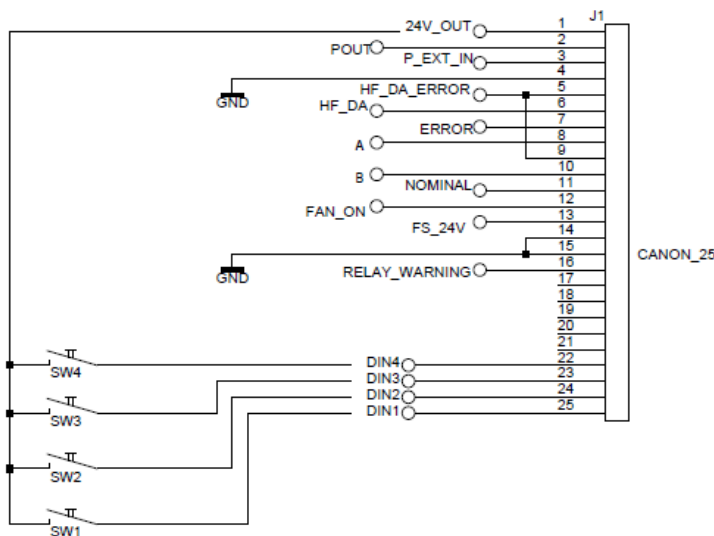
J1
24V_OUT
1
2
POUT
P_EXT_IN
3
4
GND
HF_DA_ERROR
5
HF_DA
6
7
ERROR
8
A
9
10
B
NOMINAL
11
12
FAN_ON
13
FS_24V
14
15
CANON_25
GND
16
RELAY_WARNING
17
18
19
20
21
22
SW4
DIN4
23
DIN3
24
SW3
DIN2
25
DIN1
SW2
SW1